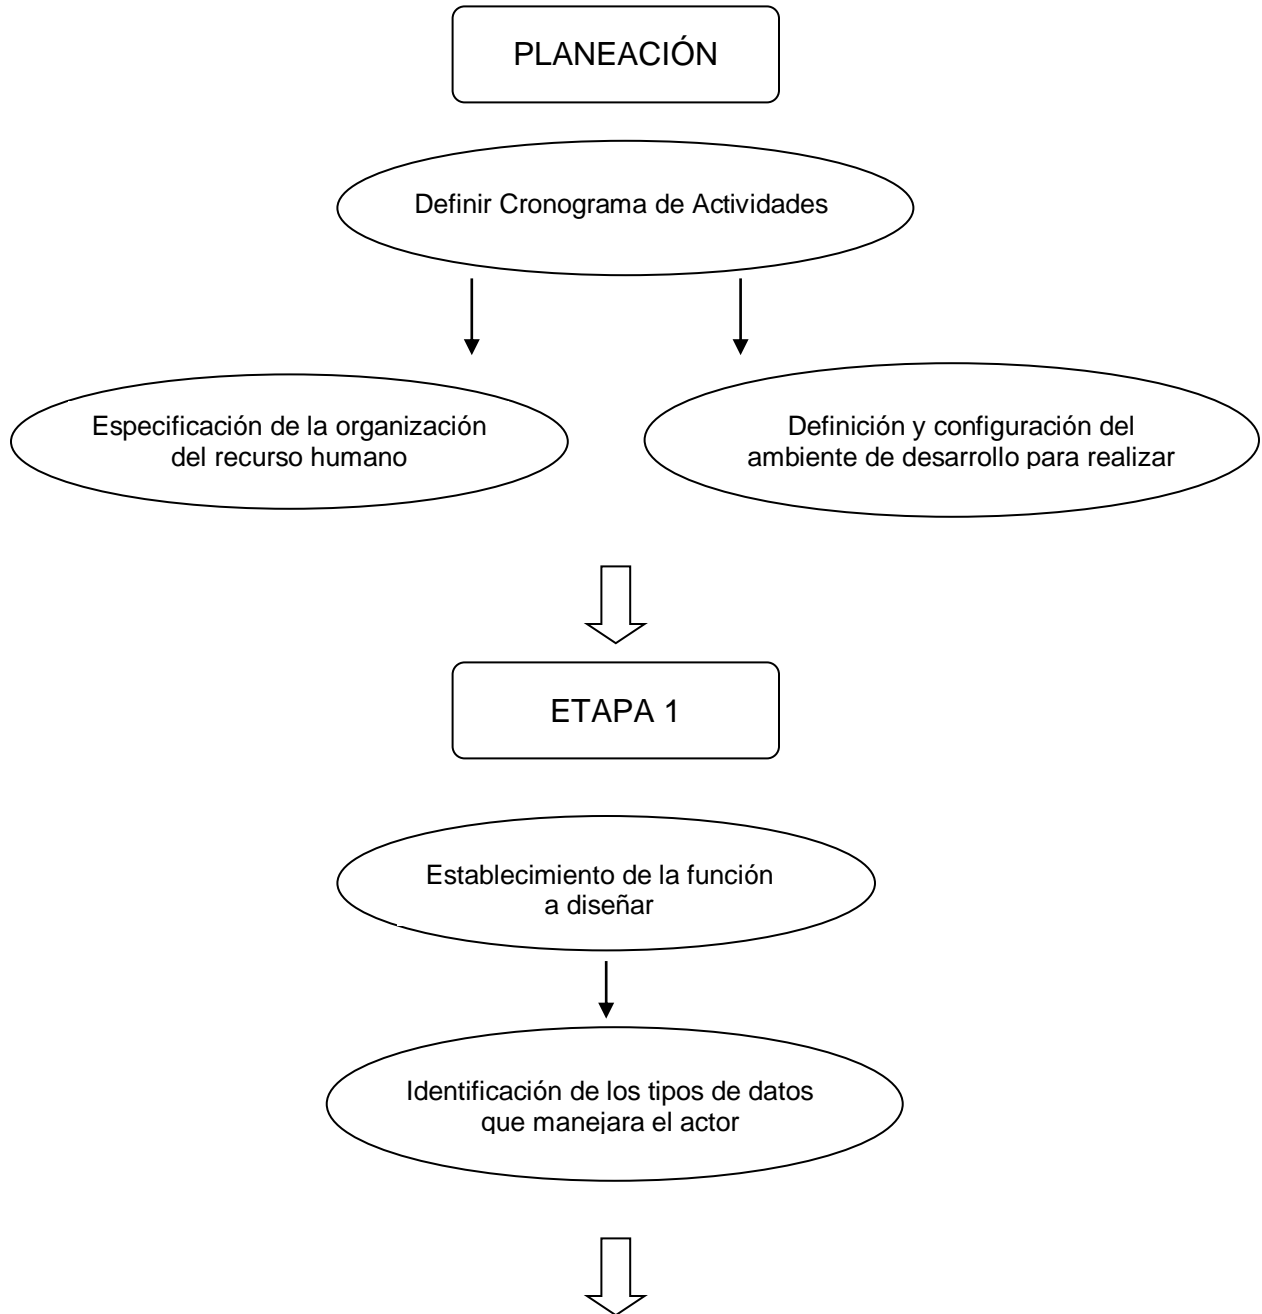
PLANEACIÓN

Definir Cronograma de Actividades

Especificación de la organización del recurso humano

Definición y configuración del ambiente de desarrollo para realizar

ETAPA 1

Establecimiento de la función a diseñar

Identificación de los tipos de datos que manejara el actor